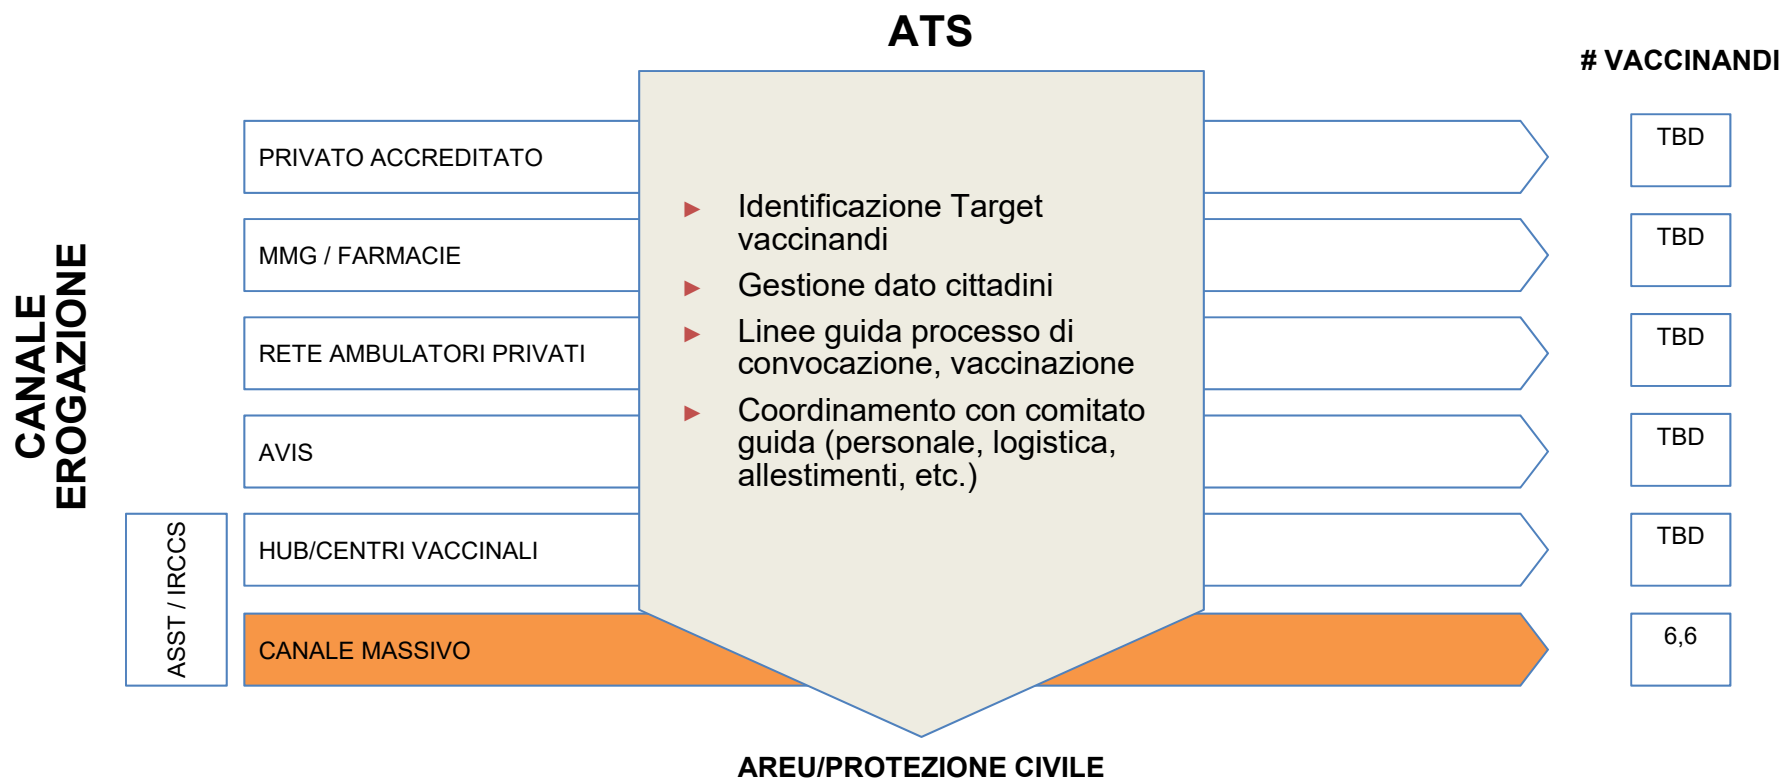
ATS

# VACCINANDI

CANALE EROGAZIONE

PRIVATO ACCREDITATO

MMG / FARMACIE

RETE AMBULATORI PRIVATI

AVIS

ASST / IRCCS

HUB/CENTRI VACCINALI

CANALE MASSIVO

► Identificazione Target vaccinandi
► Gestione dato cittadini
► Linee guida processo di convocazione, vaccinazione
► Coordinamento con comitato guida (personale, logistica, allestimenti, etc.)

TBD
TBD
TBD
TBD
TBD
6,6

AREU/PROTEZIONE CIVILE